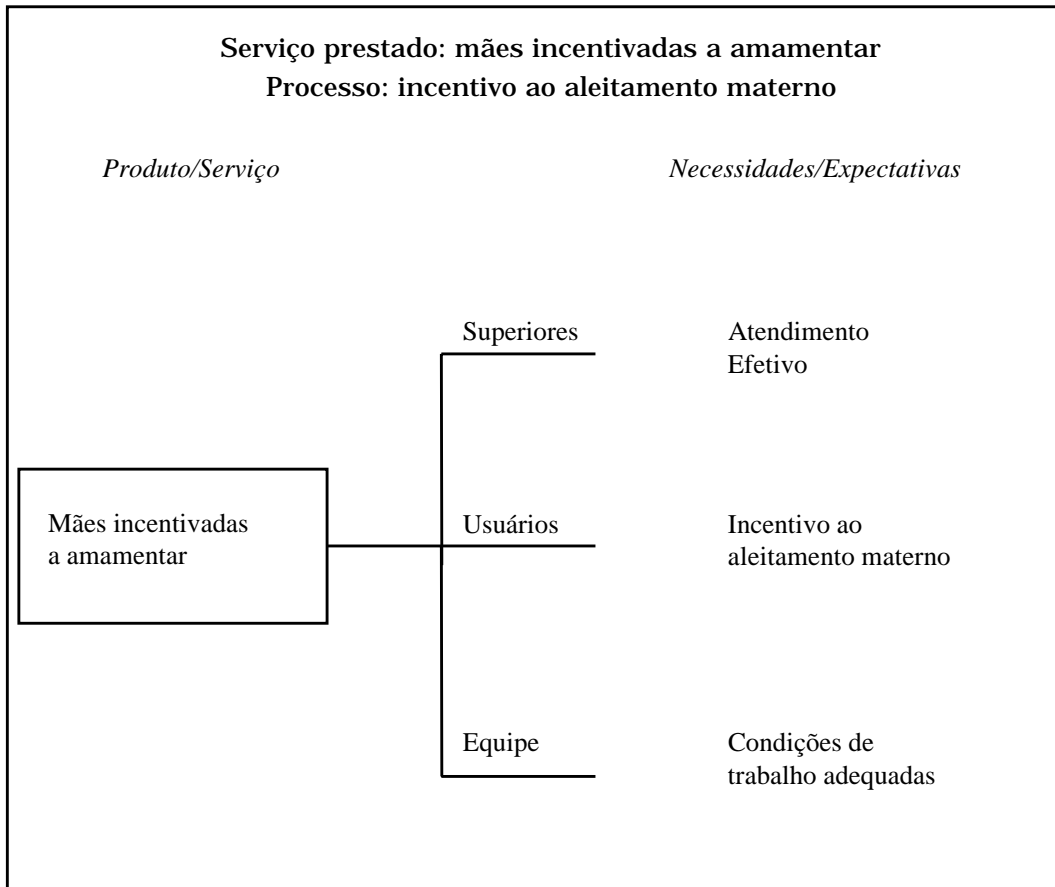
Serviço prestado: mães incentivadas a amamentar
Processo: incentivo ao aleitamento materno

Produto/Serviço

Necessidades/Expectativas

Superiores

Atendimento Efetivo

Mães incentivadas a amamentar

Usuários

Incentivo ao aleitamento materno

Equipe

Condições de trabalho adequadas